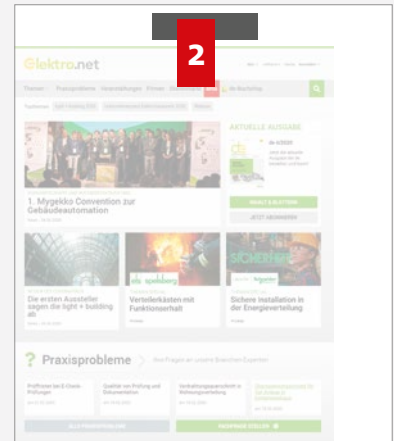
2

elektro.net

Themen Praxisprobleme Veranstaltungen Firmen de-Buchshop

AKTUELLE AUSGABE

1. Mygekko Convention zur Gebäudeautomation

Die ersten Aussteller sagen die light + building ab

Verteilerkästen mit Funktionserhalt

Sichere Installation in der Energieverteilung

SICHERHEIT

Praxisprobleme

ALLE PRAXISPROBLEME

PRAXISFRAGE STELLEN